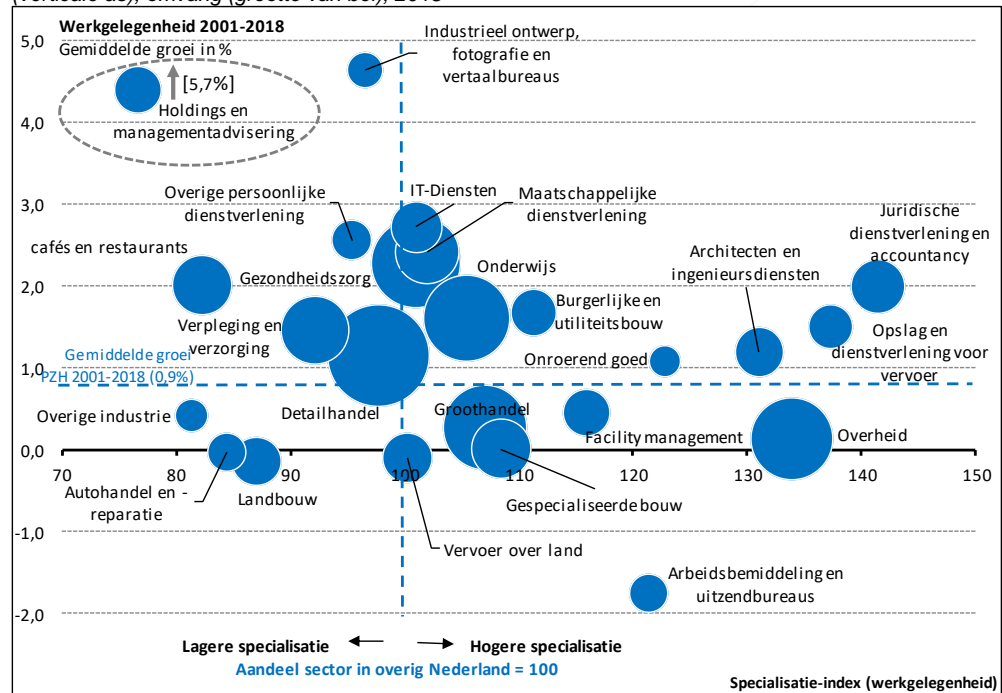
(verticale as), omvang (grootte van bel), 2018

Werkgelegenheid 2001-2018
Gemiddelde groei in %

5,0
4,0
3,0
2,0
1,0
0,0
-1,0
-2,0

[5,7%]
Holdings en managementadvisering

Industrieel ontwerp, fotografie en vertaalbureaus

Overige persoonlijke dienstverlening

IT-Diensten

Maatschappelijke dienstverlening

Juridische dienstverlening en accountancy

cafés en restaurants

Gezondheidszorg

Onderwijs

Architecten en ingenieursdiensten

Burgerlijke en utiliteitsbouw

Verpleging en verzorging

Opslag en dienstverlening voor vervoer

Gemiddelde groei PZH 2001-2018 (0,9%)

Onroerend goed

Overige industrie

Detailhandel

Groothandel

Facility management

Overheid

70
80
90
100
110
120
130
140
150

Autohandel en -reparatie

Landbouw

Gespecialiseerde bouw

Vervoer over land

Arbeidsbemiddeling en uitzendbureaus

Lagere specialisatie
Hogere specialisatie
Aandeel sector in overig Nederland = 100

Specialisatie-index (werkgelegenheid)